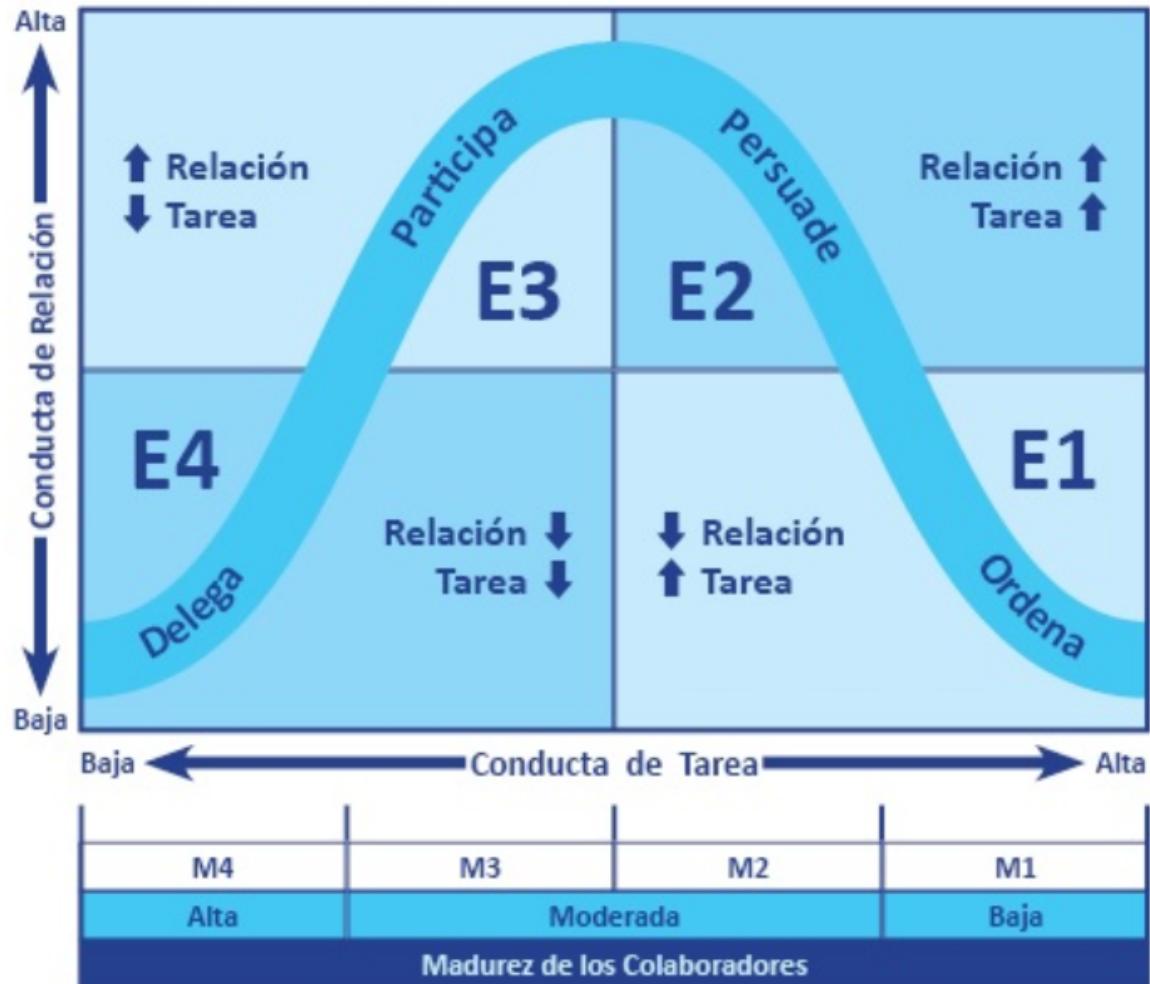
Alta

Conducta de Relación

Baja

Relación
Tarea

Participa

Persuade

Relación
Tarea

E3

E2

E4

E1

Relación
Tarea

Relación
Tarea

Delega

Ordena

Baja Conducta de Tarea Alta

| M4 | M3 | M2 | M1 |
|---|---|---|---|
| Alta | Moderada | | Baja |

Madurez de los Colaboradores